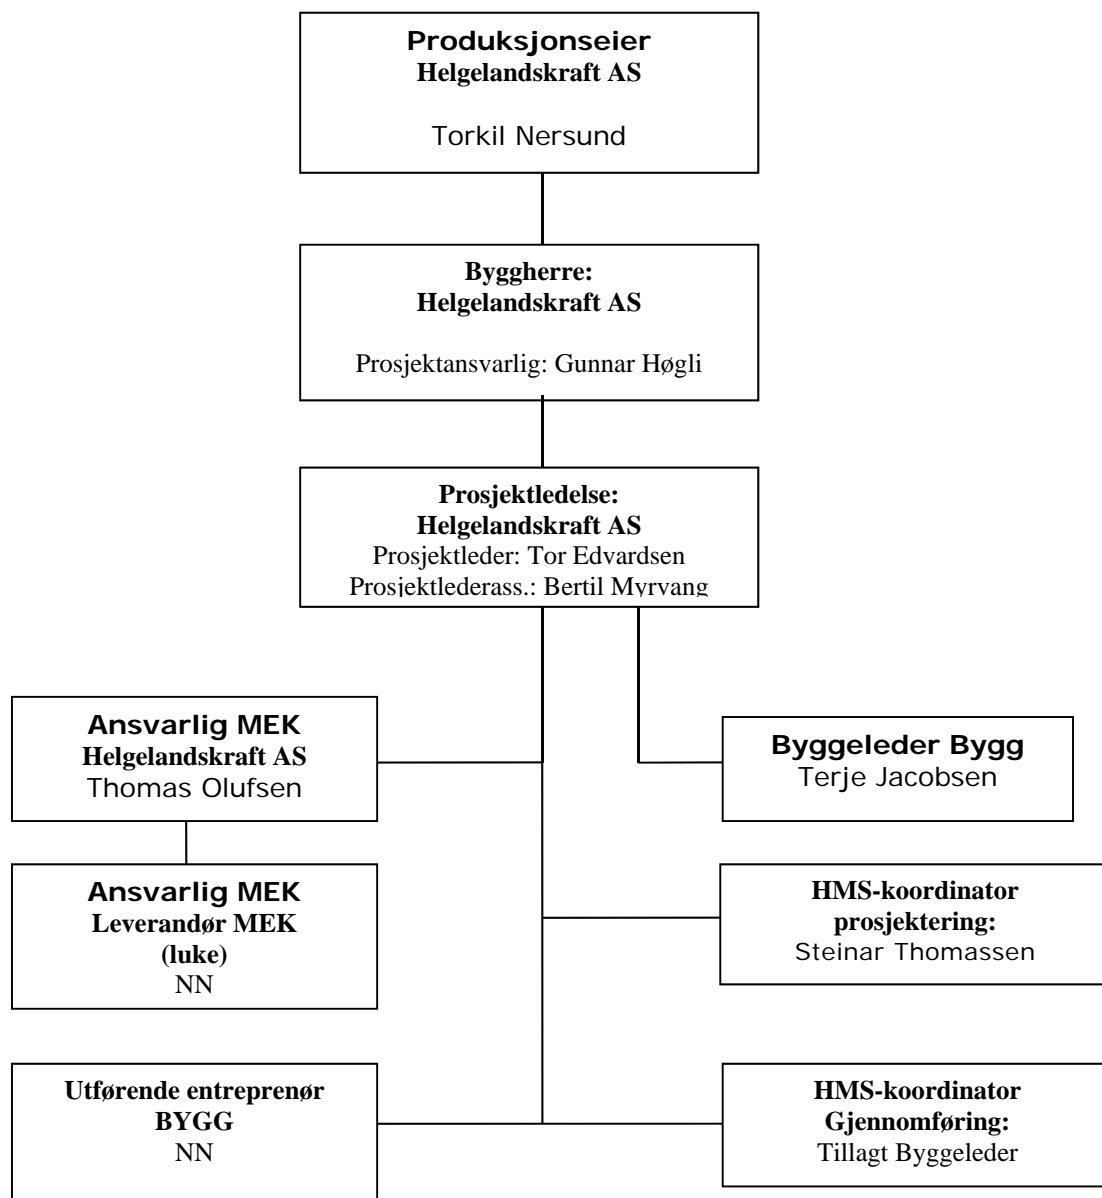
Produksjonseier
Helgelandskraft AS

Torkil Nersund

Byggherre:
Helgelandskraft AS

Prosjektansvarlig: Gunnar Høgli

Prosjektledelse:
Helgelandskraft AS
Prosjektleder: Tor Edvardsen
Prosjektlederass.: Bertil Myrvang

Ansvarlig MEK
Helgelandskraft AS
Thomas Olufsen

Byggeleder Bygg
Terje Jacobsen

Ansvarlig MEK
Leverandør MEK
(luke)
NN

HMS-koordinator
prosjektering:
Steinar Thomassen

Utførende entreprenør
BYGG
NN

HMS-koordinator
Gjennomføring:
Tillagt Byggeleder